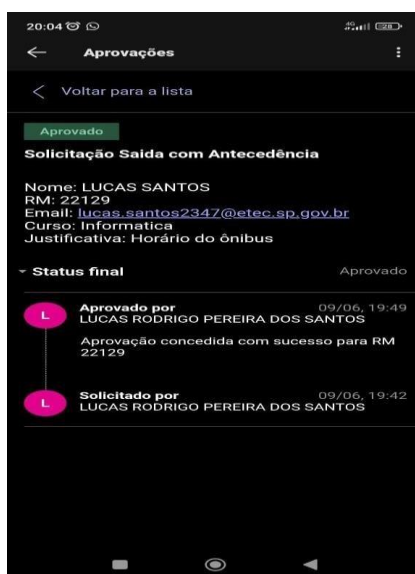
20:04

Aprovações

Voltar para a lista

Aprovado

Solicitação Saida com Antecedência

Nome: LUCAS SANTOS
RM: 22129
Email: lucas.santos2347@etec.sp.gov.br
Curso: Informatica
Justificativa: Horário do ônibus

Status final

Aprovado

L
Aprovado por
LUCAS RODRIGO PEREIRA DOS SANTOS
09/06, 19:49

Aprovação concedida com sucesso para RM 22129

L
Solicitado por
LUCAS RODRIGO PEREIRA DOS SANTOS
09/06, 19:42